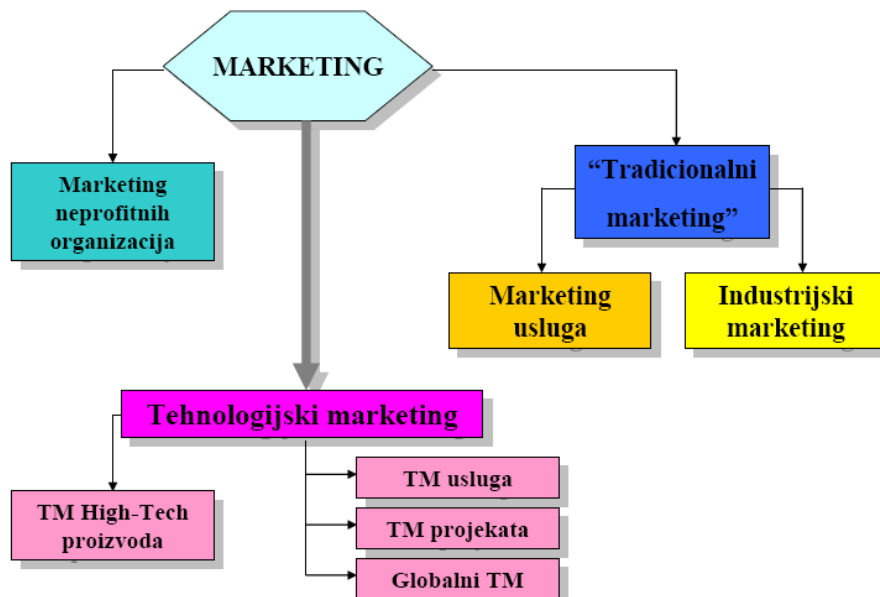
MARKETING

Marketing neprofitnih organizacija

“Tradicionalni marketing”

Marketing usluga

Industrijski marketing

Tehnologijski marketing

TM High-Tech proizvoda

TM usluga

TM projekata

Globalni TM